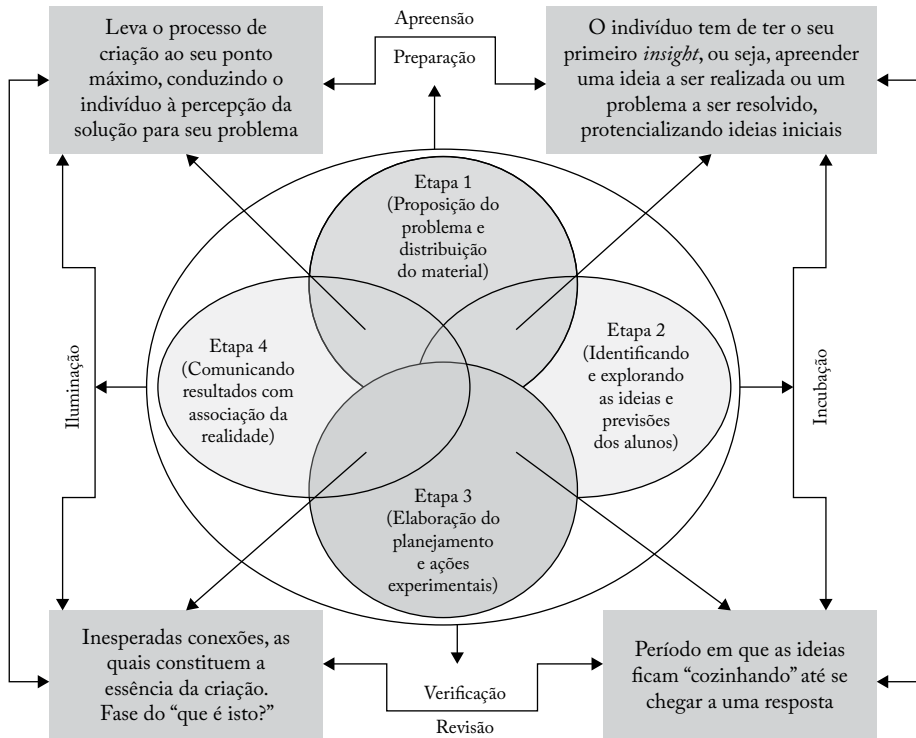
Leva o processo de criação ao seu ponto máximo, conduzindo o indivíduo à percepção da solução para seu problema

Apreensão

Preparação

O indivíduo tem de ter o seu primeiro *insight*, ou seja, apreender uma ideia a ser realizada ou um problema a ser resolvido, protencializando ideias iniciais

Etapa 1
(Proposição do problema e distribuição do material)

Etapa 4
(Comunicando resultados com associação da realidade)

Etapa 2
(Identificando e explorando as ideias e previsões dos alunos)

Etapa 3
(Elaboração do planejamento e ações experimentais)

Iluminação

Incubação

Inesperadas conexões, as quais constituem a essência da criação. Fase do "que é isto?"

Verificação

Revisão

Período em que as ideias ficam "cozinhando" até se chegar a uma resposta